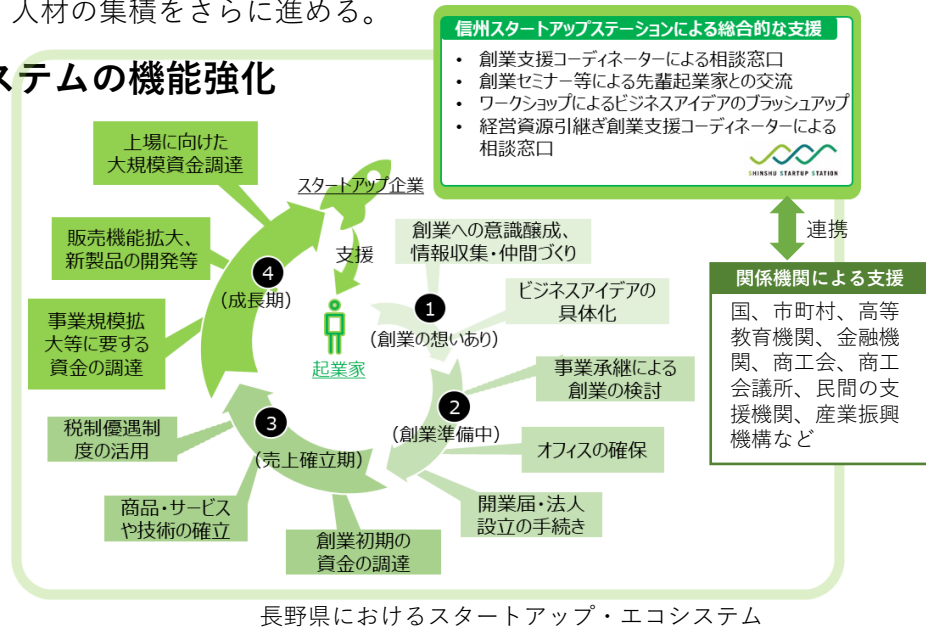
人材の集積をさらに進める。

ステムの機能強化

信州スタートアップステーションによる総合的な支援
• 創業支援コーディネーターによる相談窓口
• 創業セミナー等による先輩起業家との交流
• ワークショップによるビジネスアイデアのブラッシュアップ
• 経営資源引継ぎ創業支援コーディネーターによる相談窓口

SHINSHU STARTUP STATION

連携

関係機関による支援
国、市町村、高等教育機関、金融機関、商工会、商工会議所、民間の支援機関、産業振興機構など

上場に向けた大規模資金調達

スタートアップ企業

支援

販売機能拡大、新製品の開発等

④
（成長期）

事業規模拡大等に要する資金の調達

起業家

創業への意識醸成、情報収集・仲間づくり

ビジネスアイデアの具体化

①
（創業の想いあり）

事業承継による創業の検討

②
（創業準備中）

オフィスの確保

開業届・法人設立の手続き

税制優遇制度の活用

③
（売上確立期）

商品・サービスや技術の確立

創業初期の資金の調達

長野県におけるスタートアップ・エコシステム